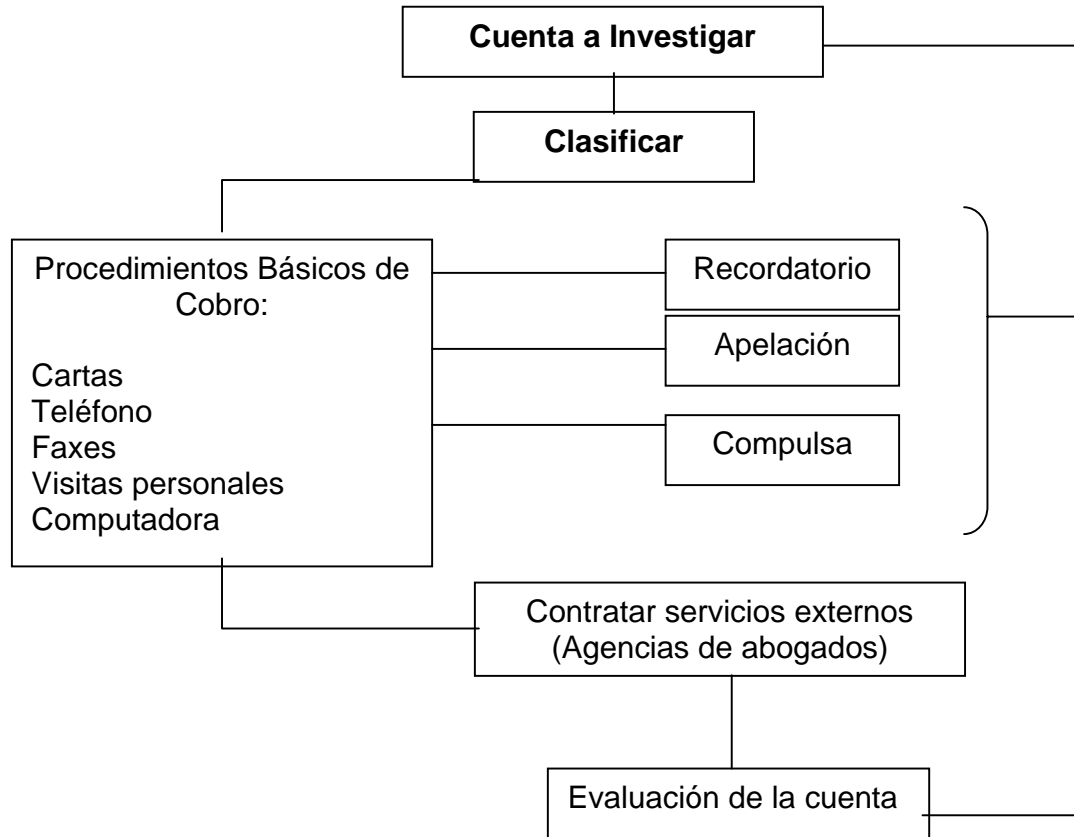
**Cuenta a Investigar**

**Clasificar**

Procedimientos Básicos de Cobro:

Cartas
Teléfono
Faxes
Visitas personales
Computadora

Recordatorio

Apelación

Compulsa

Contratar servicios externos (Agencias de abogados)

Evaluación de la cuenta